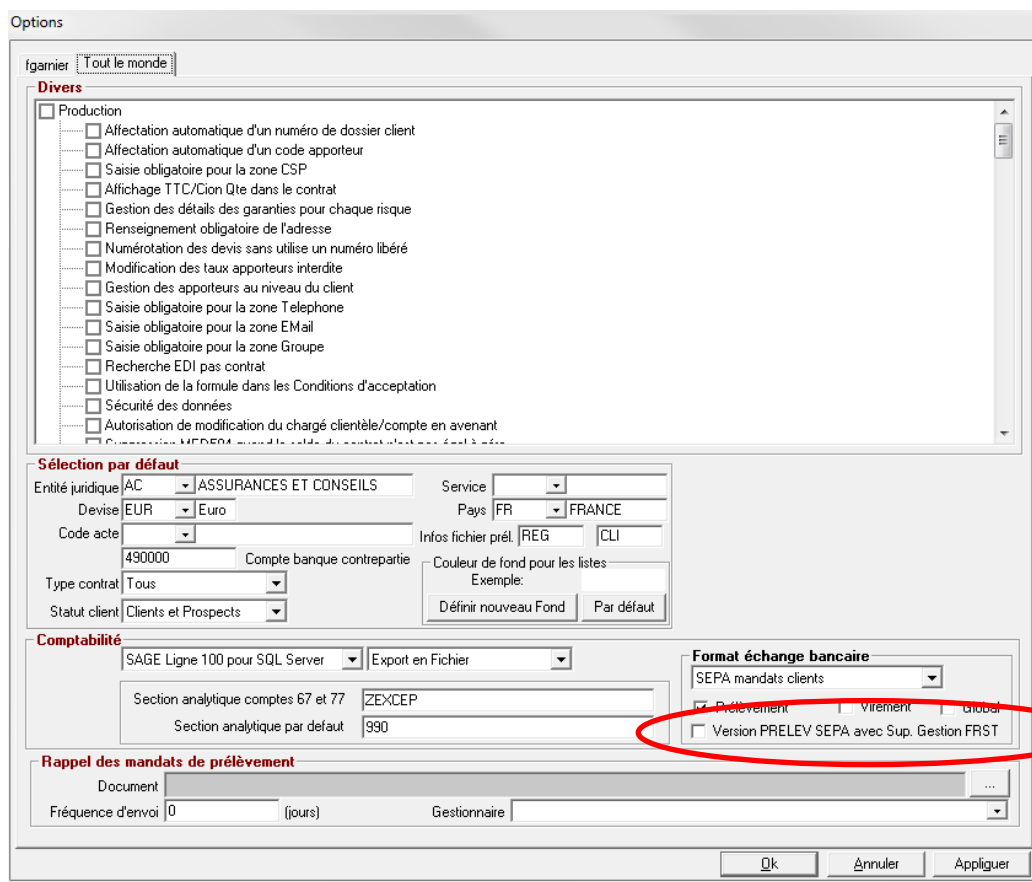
Options

fgarnier | Tout le monde

Divers

Production
Affectation automatique d'un numéro de dossier client
Affectation automatique d'un code apporteur
Saisie obligatoire pour la zone CSP
Affichage TTC/Cion Qte dans le contrat
Gestion des détails des garanties pour chaque risque
Renseignement obligatoire de l'adresse
Numérotation des devis sans utilise un numéro libéré
Modification des taux apporteurs interdite
Gestion des apporteurs au niveau du client
Saisie obligatoire pour la zone Telephone
Saisie obligatoire pour la zone EMail
Saisie obligatoire pour la zone Groupe
Recherche EDI pas contrat
Utilisation de la formule dans les Conditions d'acceptation
Sécurité des données
Autorisation de modification du chargé clientèle/compte en avenant
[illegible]

Sélection par défaut

Entité juridique AC ASSURANCES ET CONSEILS
Devise EUR Euro
Code acte
490000 Compte banque contrepartie
Type contrat Tous
Statut client Clients et Prospects
Service
Pays FR FRANCE
Infos fichier prél. REG CLI
Couleur de fond pour les listes
Exemple:
Définir nouveau Fond
Par défaut

Comptabilité

SAGE Ligne 100 pour SQL Server
Export en Fichier
Section analytique comptes 67 et 77 ZEXCEP
Section analytique par defaut 990

Format échange bancaire
SEPA mandats clients
Prélèvement Virement Global
Version PRELEV SEPA avec Sup. Gestion FRST

Rappel des mandats de prélèvement

Document
...
Fréquence d'envoi 0 (jours)
Gestionnaire

Ok
Annuler
Appliquer